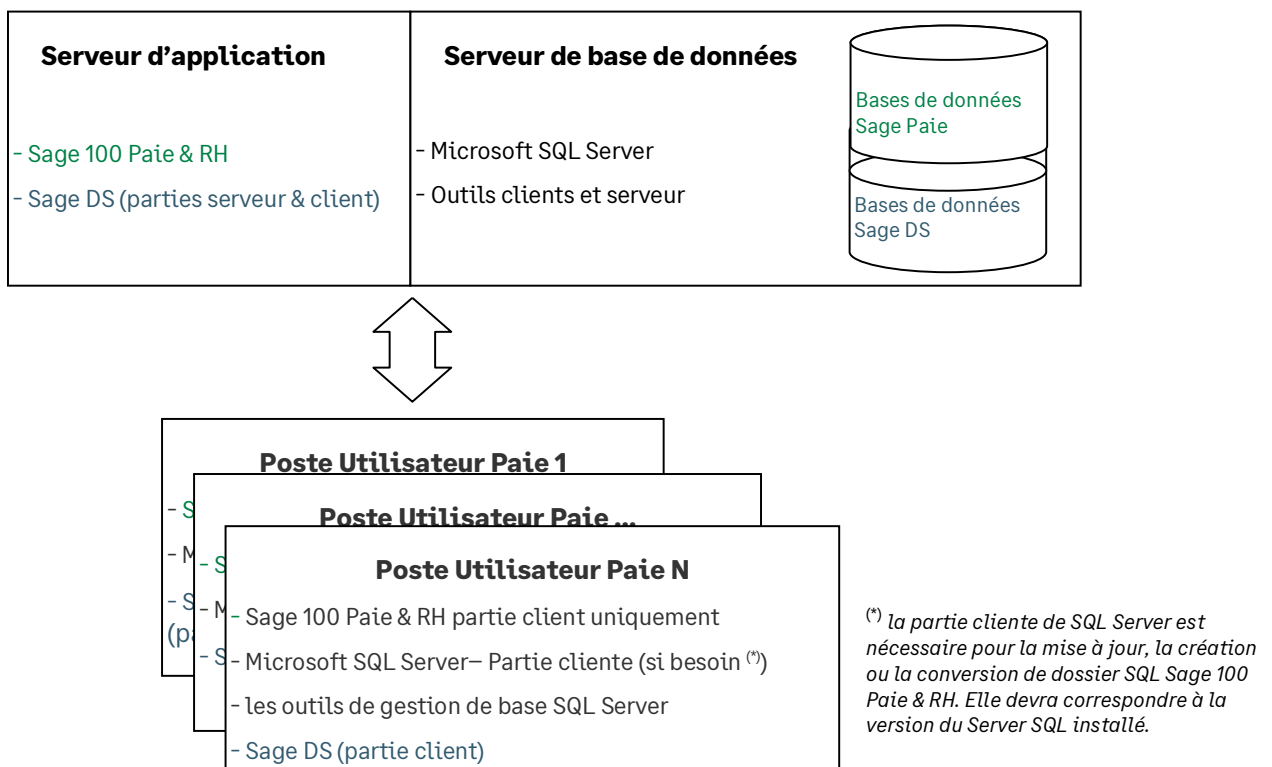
Serveur d'application

- Sage 100 Paie & RH

- Sage DS (parties serveur & client)

Serveur de base de données

- Microsoft SQL Server

- Outils clients et serveur

Bases de données Sage Paie

Bases de données Sage DS

Poste Utilisateur Paie 1

- S

- M

- S
(pa

Poste Utilisateur Paie ...

- S

- M

- S

Poste Utilisateur Paie N

- Sage 100 Paie & RH partie client uniquement

- Microsoft SQL Server– Partie cliente (si besoin $^{(*)}$)

- les outils de gestion de base SQL Server

- Sage DS (partie client)

$^{(*)}$ la partie cliente de SQL Server est nécessaire pour la mise à jour, la création ou la conversion de dossier SQL Sage 100 Paie & RH. Elle devra correspondre à la version du Server SQL installé.